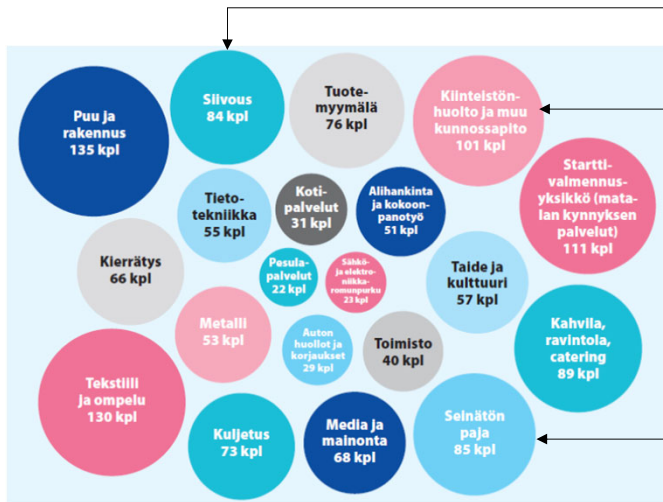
Puu ja rakennus 135 kpl

Siivous 84 kpl

Tuotemyymälä 76 kpl

Kiinteistönhuolto ja muu kunnossapito 101 kpl

Starttivalmennusyksikkö (matalan kynnyksen palvelut) 111 kpl

Tietotekniikka 55 kpl

Kotipalvelut 31 kpl

Alihankinta ja kokoonpanotyö 51 kpl

Kierrätys 66 kpl

Pesulapalvelut 22 kpl

Sähkö- ja elektroniikkaromunpurku 23 kpl

Taide ja kulttuuri 57 kpl

Metalli 53 kpl

Auton huollot ja korjaukset 29 kpl

Toimisto 40 kpl

Kahvila, ravintola, catering 89 kpl

Tekstiili ja ompelu 130 kpl

Kuljetus 73 kpl

Media ja mainonta 68 kpl

Seinätön paja 85 kpl